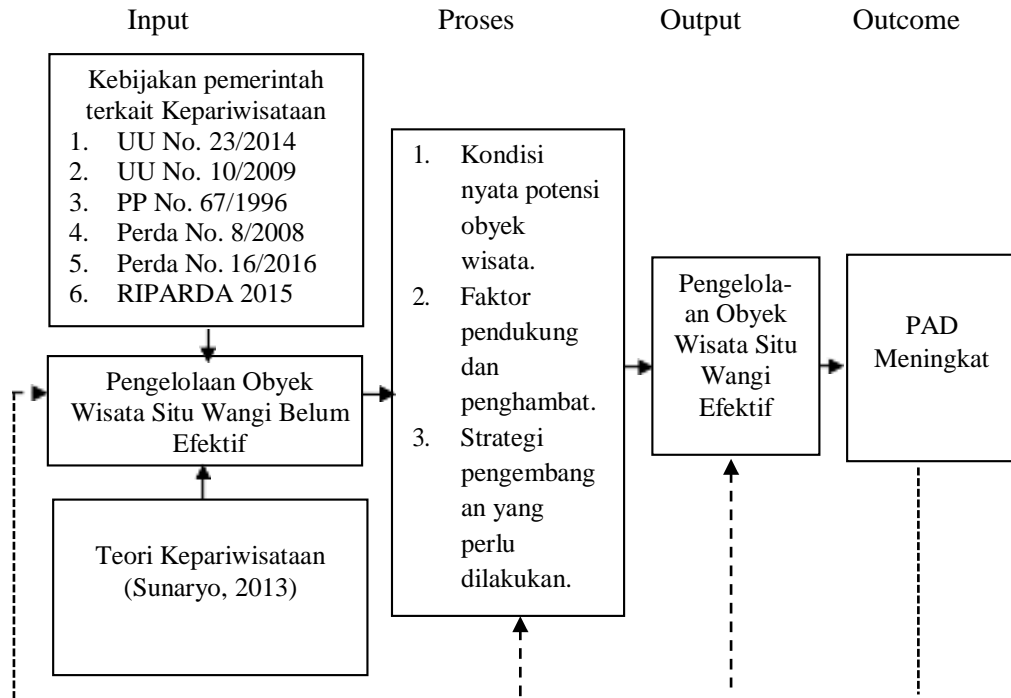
Input

Proses

Output

Outcome

Kebijakan pemerintah terkait Kepariwisataan
1. UU No. 23/2014
2. UU No. 10/2009
3. PP No. 67/1996
4. Perda No. 8/2008
5. Perda No. 16/2016
6. RIPARDA 2015

Pengelolaan Obyek Wisata Situ Wangi Belum Efektif

Teori Kepariwisataan (Sunaryo, 2013)

1. Kondisi nyata potensi obyek wisata.
2. Faktor pendukung dan penghambat.
3. Strategi pengembang an yang perlu dilakukan.

Pengelola-an Obyek Wisata Situ Wangi Efektif

PAD Meningkat